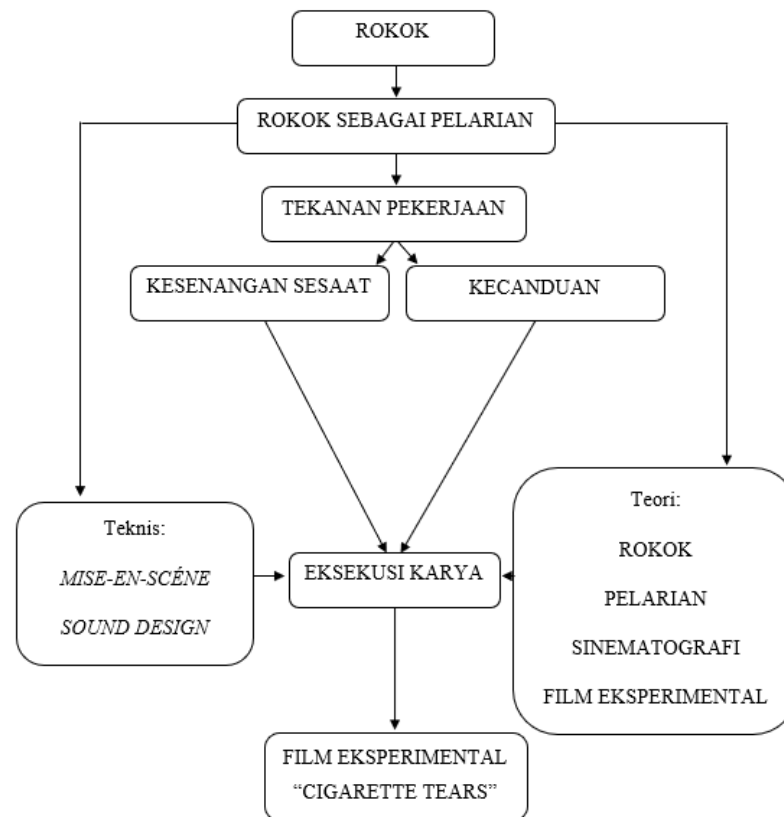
ROKOK

ROKOK SEBAGAI PELARIAN

TEKANAN PEKERJAAN

KESENANGAN SESAAT

KECANDUAN

Teknis:

*MISE-EN-SCÉNE*

*SOUND DESIGN*

EKSEKUSI KARYA

Teori:

ROKOK

PELARIAN

SINEMATOGRAFI

FILM EKSPERIMENTAL

FILM EKSPERIMENTAL
“CIGARETTE TEARS”